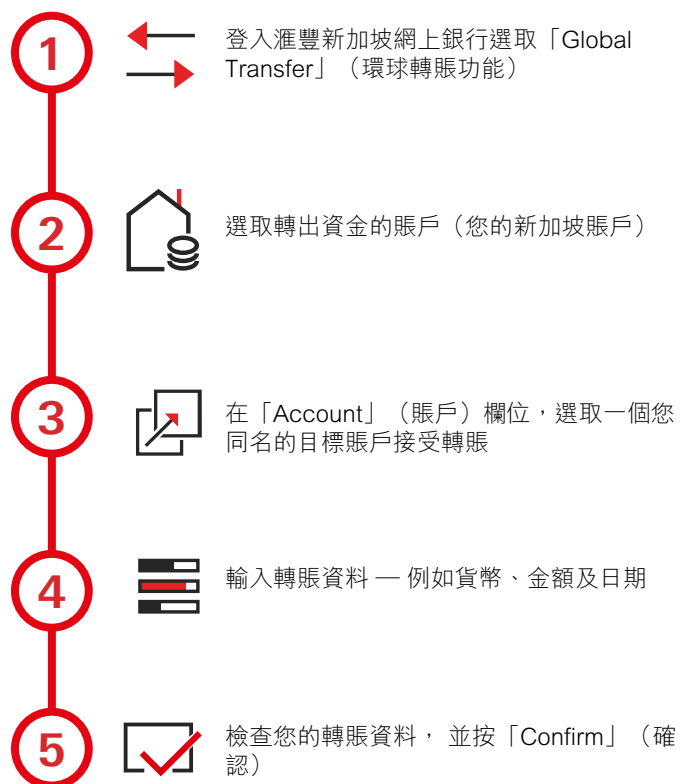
1

登入滙豐新加坡網上銀行選取「Global Transfer」（環球轉賬功能）

2

選取轉出資金的賬戶（您的新加坡賬戶）

3

在「Account」（賬戶）欄位，選取一個您同名的目標賬戶接受轉賬

4

輸入轉賬資料 — 例如貨幣、金額及日期

5

檢查您的轉賬資料， 並按「Confirm」（確認）